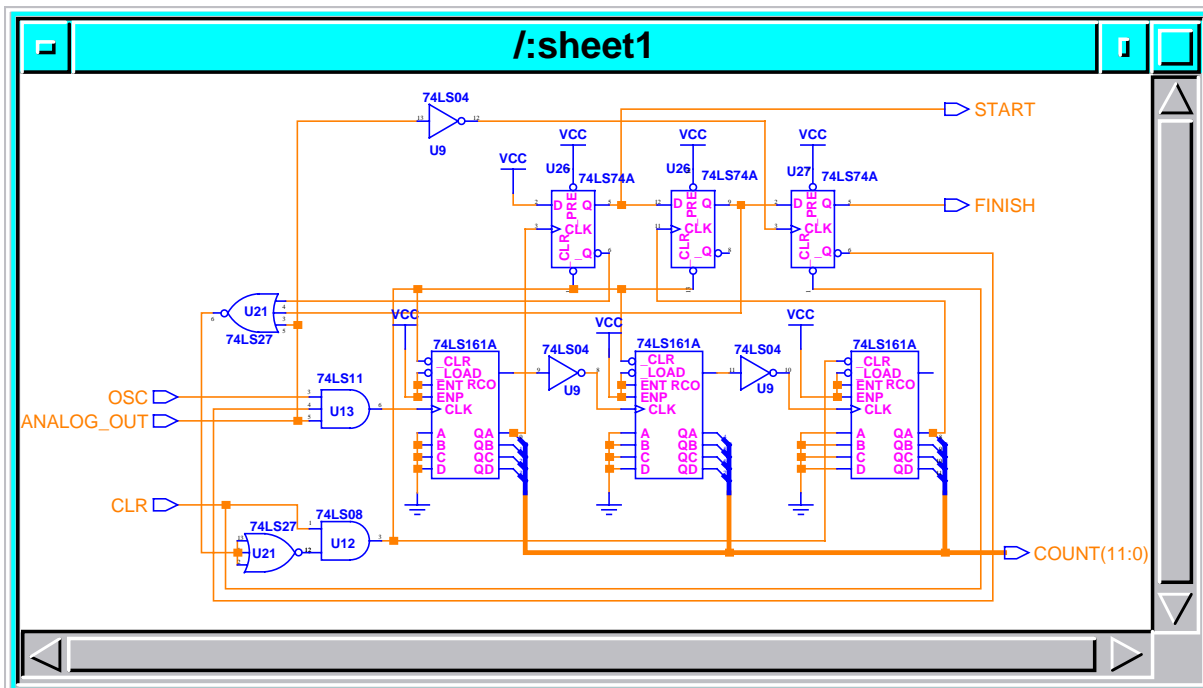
/:sheet1

74LS04
13 12
U9

START

VCC
U26 74LS74A
D PRE Q
CLK
CLR Q

VCC
U26 74LS74A
D PRE Q
CLK
CLR Q

VCC
U27 74LS74A
D PRE Q
CLK
CLR Q

VCC

FINISH

U21
74LS27

VCC
74LS161A
CLR
LOAD
ENT RCO
ENP
CLK
A QA
B QB
C QC
D QD

74LS04
U9

VCC
74LS161A
CLR
LOAD
ENT RCO
ENP
CLK
A QA
B QB
C QC
D QD

74LS04
U9

VCC
74LS161A
CLR
LOAD
ENT RCO
ENP
CLK
A QA
B QB
C QC
D QD

74LS11
OSC
U13
ANALOG_OUT

CLR
74LS08
74LS27
U21
U12

COUNT(11:0)